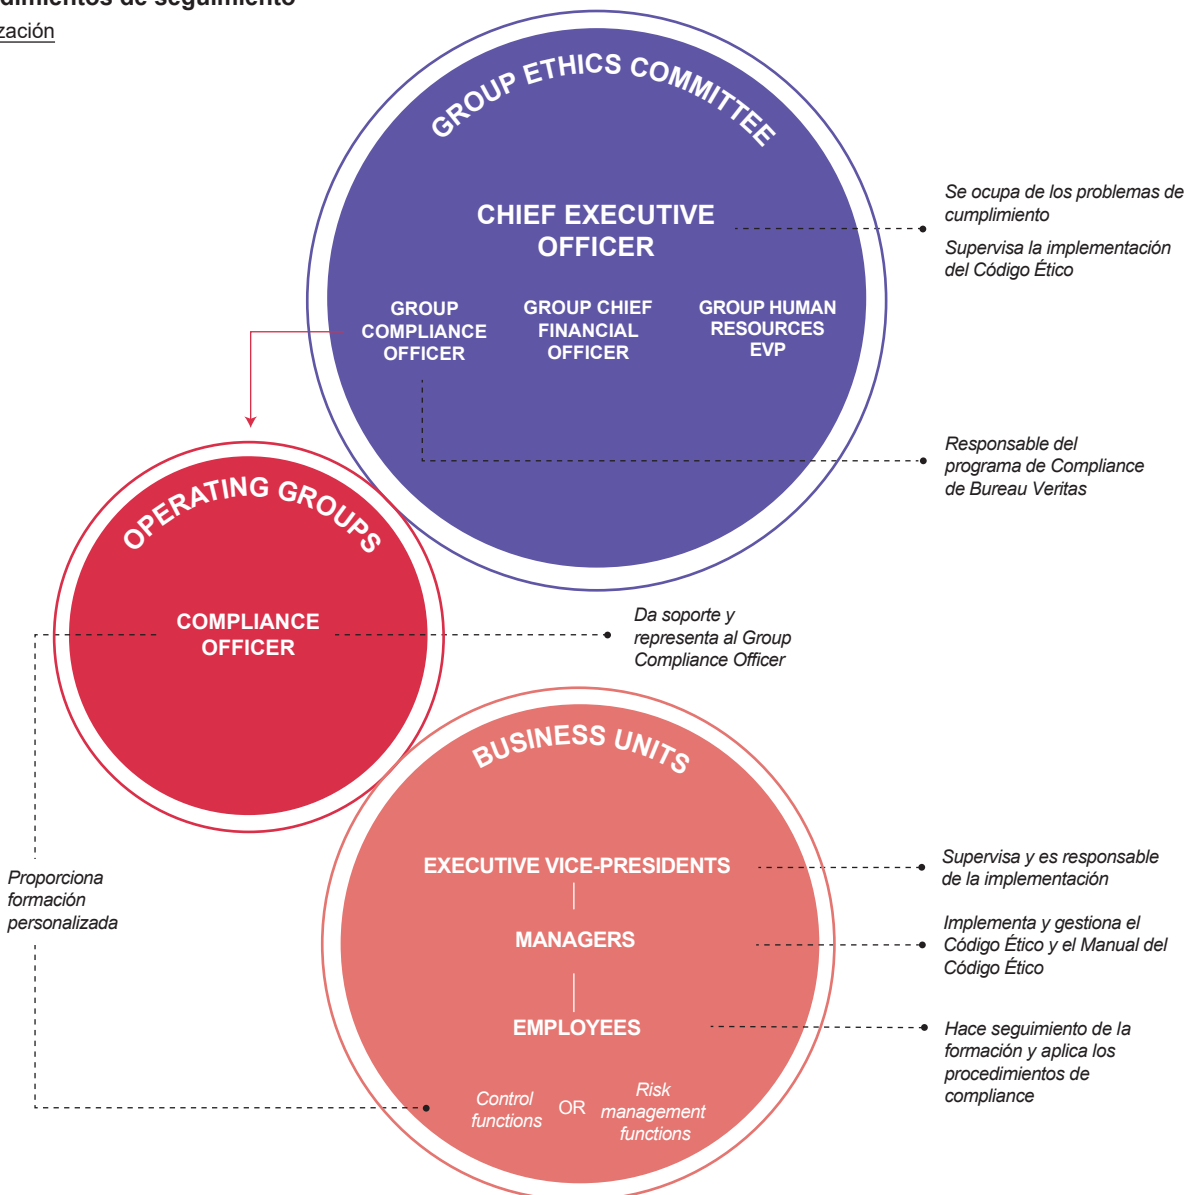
dimientos de seguimiento

zación

GROUP ETHICS COMMITTEE

CHIEF EXECUTIVE OFFICER

GROUP COMPLIANCE OFFICER

GROUP CHIEF FINANCIAL OFFICER

GROUP HUMAN RESOURCES EVP

Se ocupa de los problemas de cumplimiento

Supervisa la implementación del Código Ético

Responsable del programa de Compliance de Bureau Veritas

OPERATING GROUPS

COMPLIANCE OFFICER

Da soporte y representa al Group Compliance Officer

BUSINESS UNITS

EXECUTIVE VICE-PRESIDENTS

MANAGERS

EMPLOYEES

Control functions

OR

Risk management functions

Supervisa y es responsable de la implementación

Implementa y gestiona el Código Ético y el Manual del Código Ético

Hace seguimiento de la formación y aplica los procedimientos de compliance

Proporciona formación personalizada